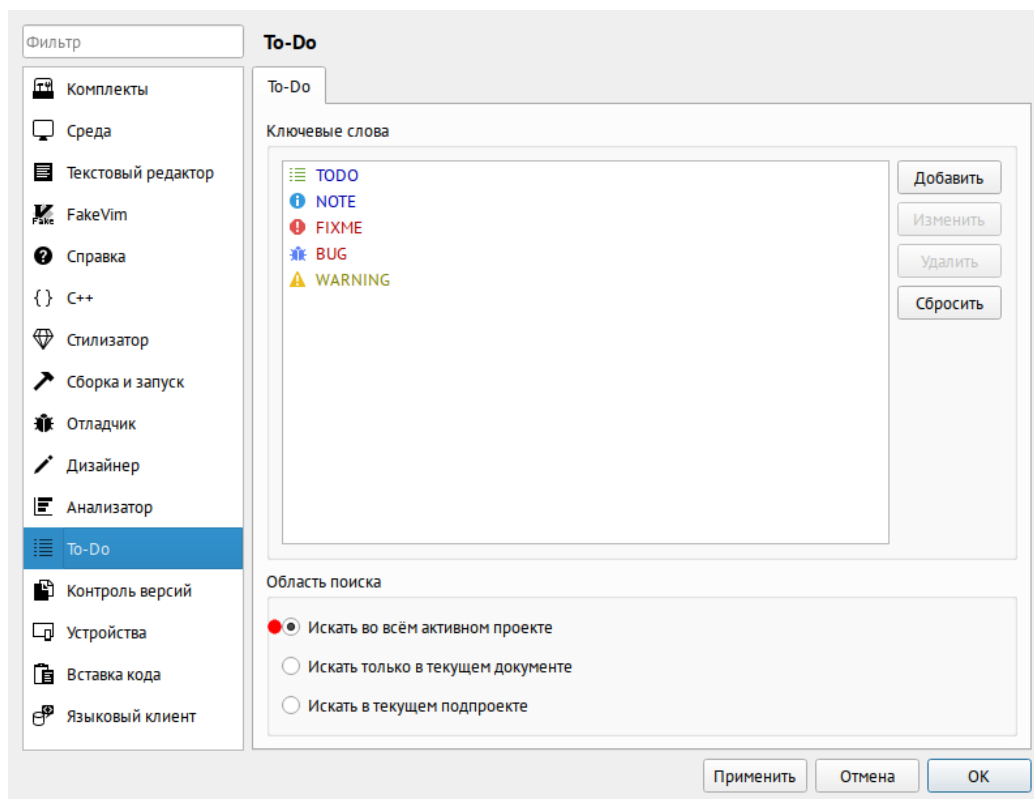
Фильтр

Комплекты
Среда
Текстовый редактор
FakeVim
Справка
C++
Стилизатор
Сборка и запуск
Отладчик
Дизайнер
Анализатор
To-Do
Контроль версий
Устройства
Вставка кода
Языковый клиент

To-Do

To-Do

Ключевые слова

TODO
NOTE
FIXME
BUG
WARNING

Добавить
Изменить
Удалить
Сбросить

Область поиска

Искать во всём активном проекте
Искать только в текущем документе
Искать в текущем подпроекте

Применить
Отмена
OK